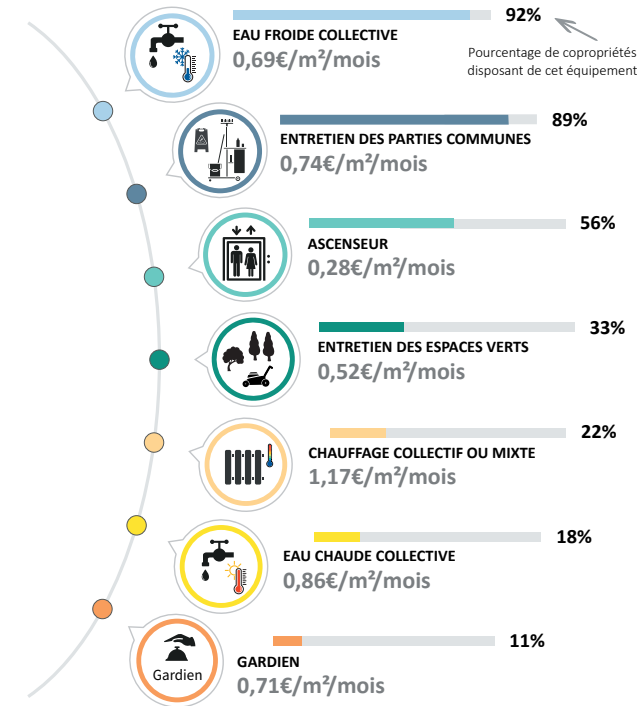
92%
Pourcentage de copropriétés disposant de cet équipement

EAU FROIDE COLLECTIVE
0,69€/m²/mois

89%
ENTRETIEN DES PARTIES COMMUNES
0,74€/m²/mois

56%
ASCENSEUR
0,28€/m²/mois

33%
ENTRETIEN DES ESPACES VERTS
0,52€/m²/mois

22%
CHAUFFAGE COLLECTIF OU MIXTE
1,17€/m²/mois

18%
EAU CHAUDE COLLECTIVE
0,86€/m²/mois

11%
Gardien
GARDIEN
0,71€/m²/mois